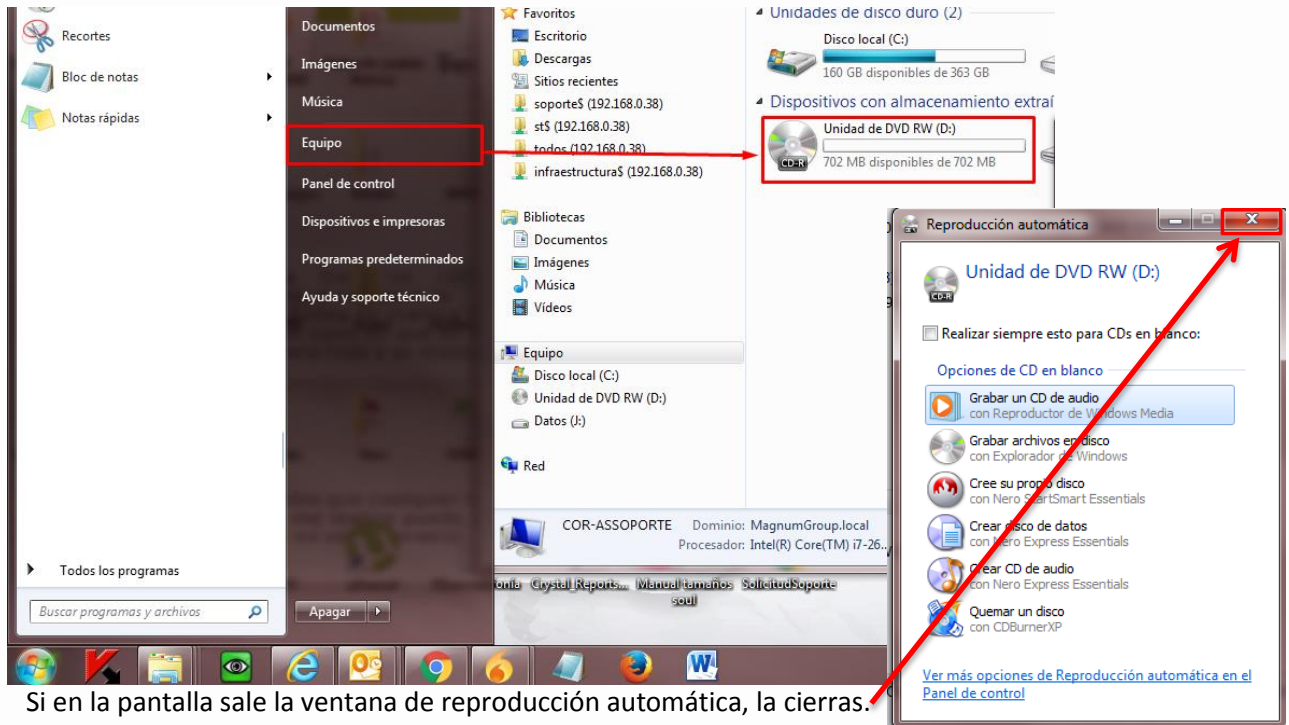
Recortes
Bloc de notas
Notas rápidas

Todos los programas
Buscar programas y archivos

Documentos
Imágenes
Música
Equipo
Panel de control
Dispositivos e impresoras
Programas predeterminados
Ayuda y soporte técnico
Apagar

Favoritos
Escritorio
Descargas
Sitios recientes
soporte$ (192.168.0.38)
st$ (192.168.0.38)
todos (192.168.0.38)
infraestructura$ (192.168.0.38)

Bibliotecas
Documentos
Imágenes
Música
Vídeos

Equipo
Disco local (C:)
Unidad de DVD RW (D:)
Datos (J:)

Red

Unidades de disco duro (2)
Disco local (C:)
160 GB disponibles de 363 GB
Dispositivos con almacenamiento extraí
Unidad de DVD RW (D:)
702 MB disponibles de 702 MB

COR-ASSOPORTE Dominio: MagnumGroup.local
Procesador: Intel(R) Core(TM) i7-26...

onía Crystal_Reports... Manual tamaños soul SolicitudSoporte

Reproducción automática
Unidad de DVD RW (D:)
Realizar siempre esto para CDs en blanco:
Opciones de CD en blanco
Grabar un CD de audio
con Reproductor de Windows Media
Grabar archivos en disco
con Explorador de Windows
Cree su propio disco
con Nero StartSmart Essentials
Crear disco de datos
con Nero Express Essentials
Crear CD de audio
con Nero Express Essentials
Quemar un disco
con CDBurnerXP
Ver más opciones de Reproducción automática en el Panel de control

Si en la pantalla sale la ventana de reproducción automática, la cierras.